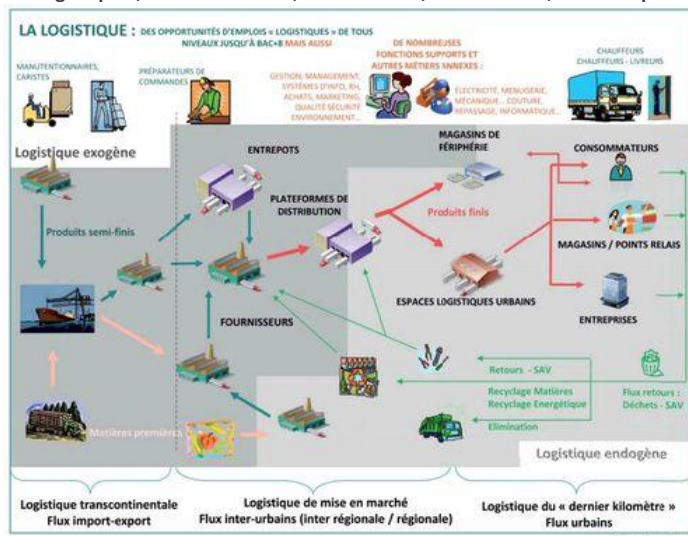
LA LOGISTIQUE : DES OPPORTUNITÉS D'EMPLOIS « LOGISTIQUES » DE TOUS NIVEAUX JUSQU'À BAC+8 MAIS AUSSI

MANUTENTIONNAIRES, CARISTES

PRÉPARATEURS DE COMMANDES

GESTION, MANAGEMENT, SYSTÈMES D'INFO, RH, ACHATS, MARKETING, QUALITÉ SÉCURITÉ ENVIRONNEMENT...

DE NOMBREUSES FONCTIONS SUPPORTS ET AUTRES MÉTIERS ANNEXES :

ÉLECTRICITÉ, MENUISERIE, MÉCANIQUE... COUTURE, REPASSAGE, INFORMATIQUE...

CHAUFFEURS CHAUFFEURS - LIVREURS

Logistique exogène

ENTREPOTS

MAGASINS DE PÉRIPHÉRIE

CONSOMMATEURS

PLATEFORMES DE DISTRIBUTION

Produits semi-finis

Produits finis

MAGASINS / POINTS RELAIS

ESPACES LOGISTIQUES URBAINS

FOURNISSEURS

ENTREPRISES

Retours - SAV

Recyclage Matières
Recyclage Energétique

Flux retours : Déchets - SAV

Matières premières

Elimination

Logistique endogène

Logistique transcontinentale
Flux import-export

Logistique de mise en marché
Flux inter-urbains (inter régionale / régionale)

Logistique du « dernier kilomètre »
Flux urbains